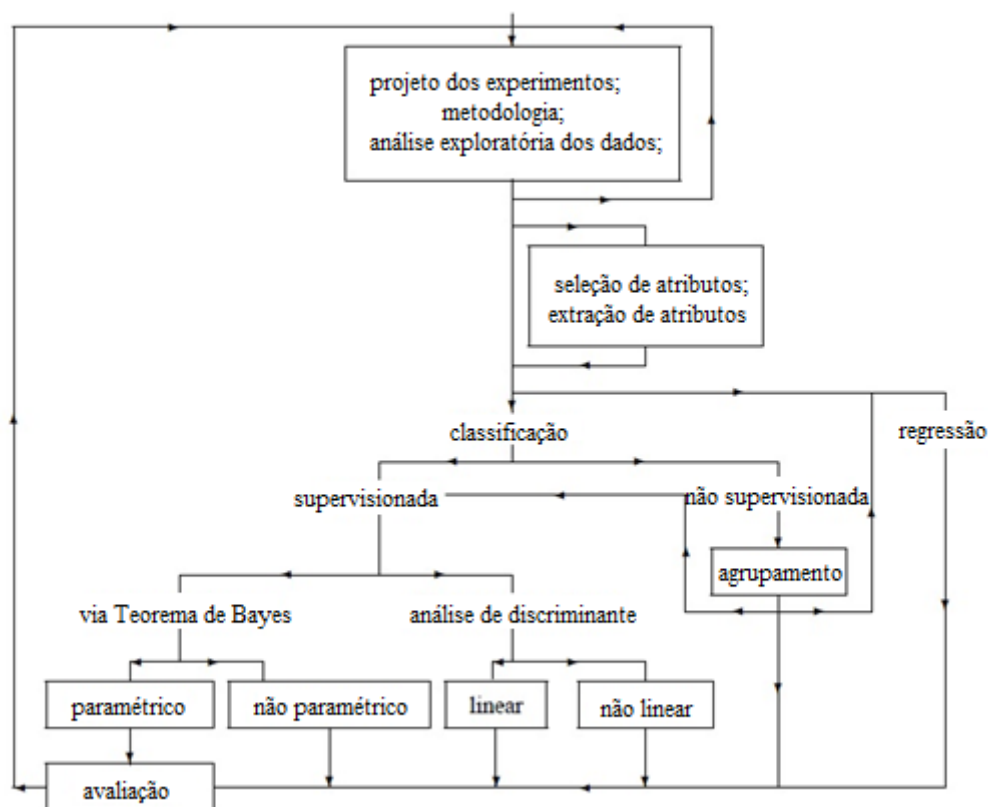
projeto dos experimentos;
metodologia;
análise exploratória dos dados;

seleção de atributos;
extração de atributos

classificação

regressão

supervisionada

não supervisionada

agrupamento

via Teorema de Bayes

análise de discriminante

paramétrico

não paramétrico

linear

não linear

avaliação